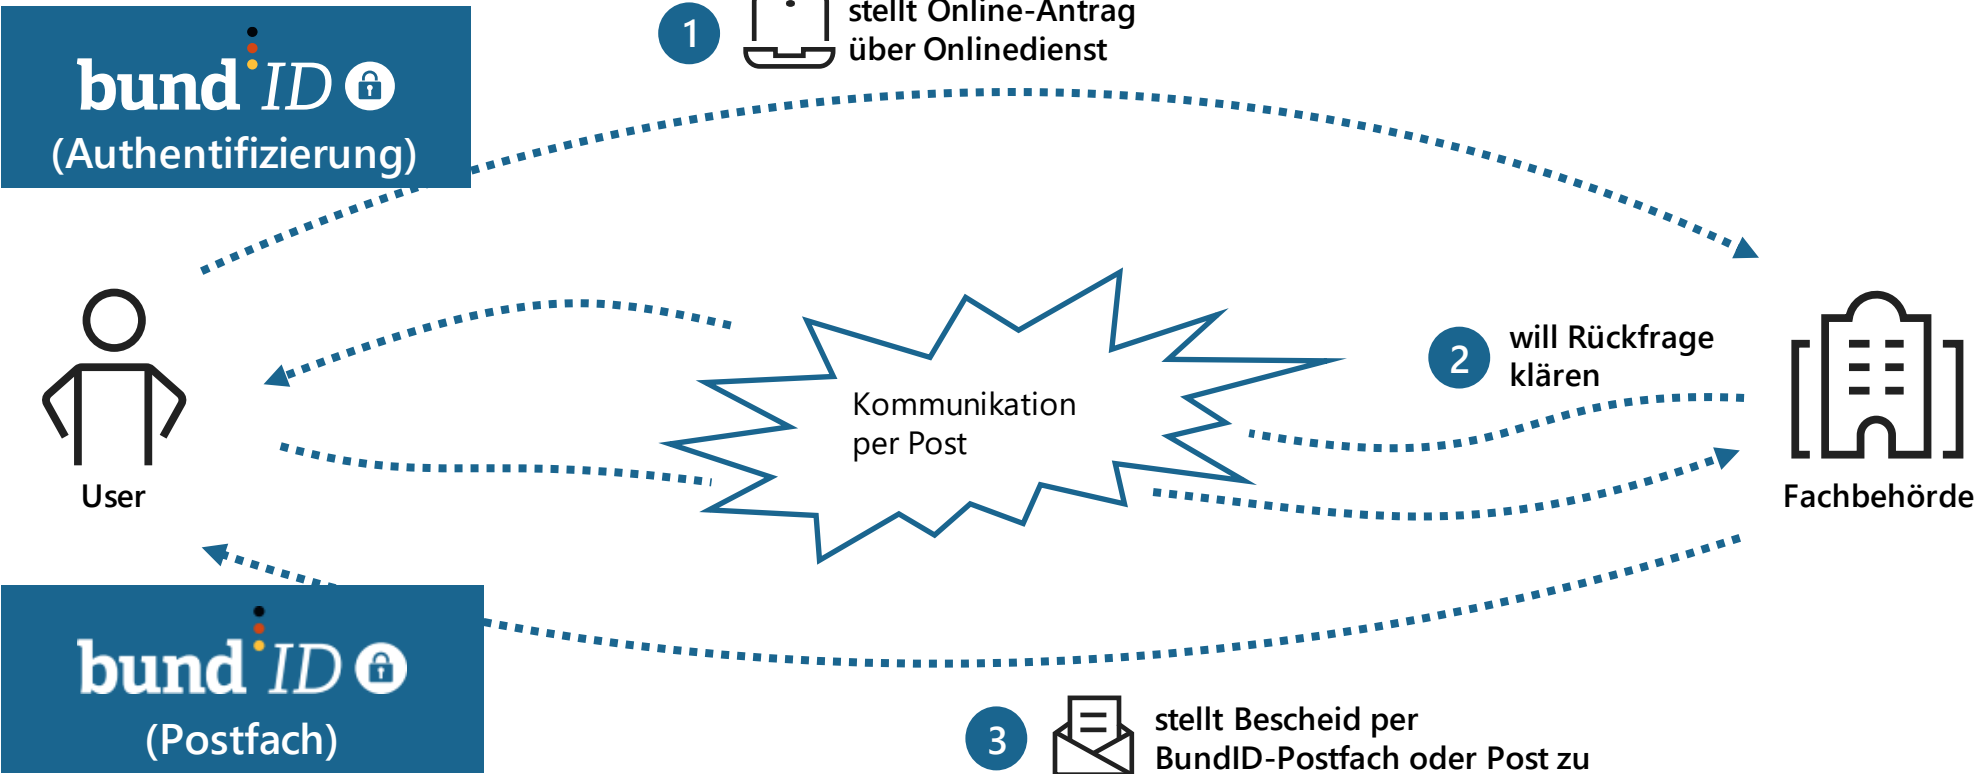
bund ID
(Authentifizierung)

1 stellt Online-Antrag über Onlinedienst

User

Kommunikation per Post

2 will Rückfrage klären

Fachbehörde

bund ID
(Postfach)

3 stellt Bescheid per BundID-Postfach oder Post zu